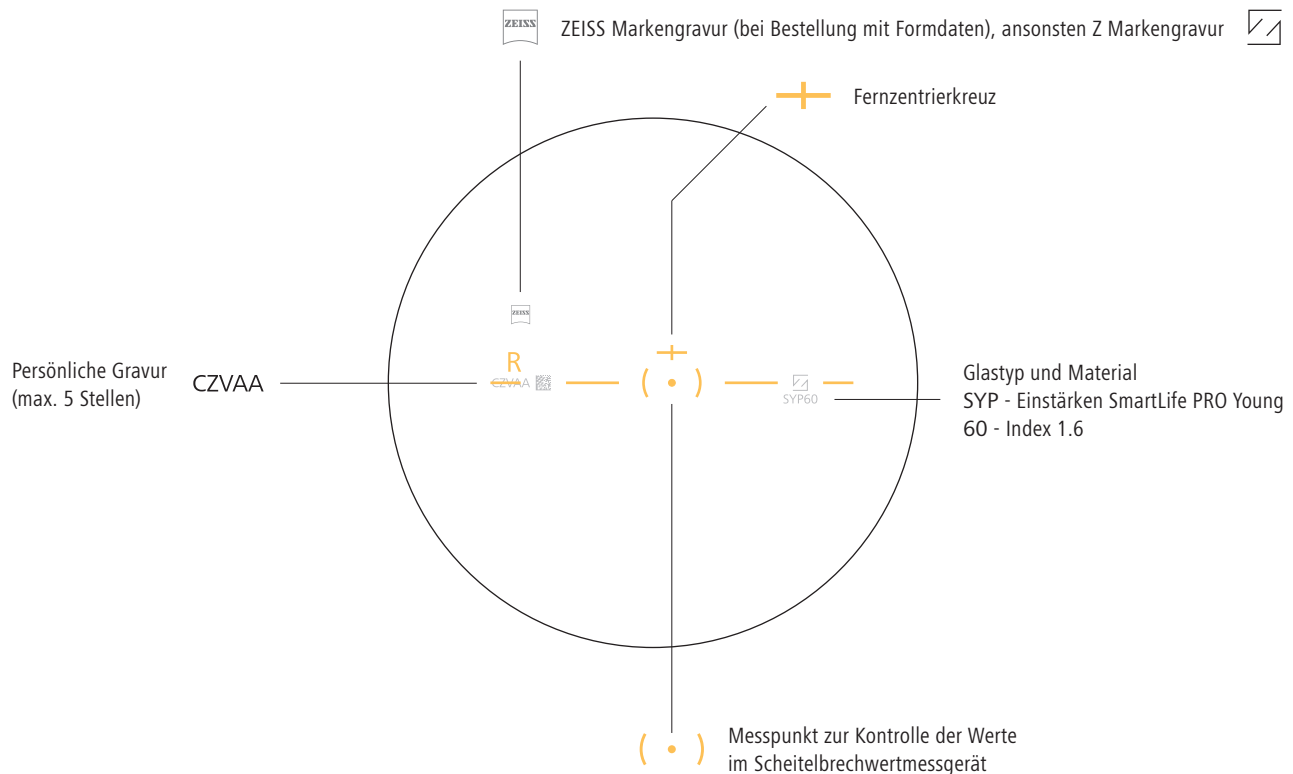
ZEISS

ZEISS Markengravur (bei Bestellung mit Formdaten), ansonsten Z Markengravur

Fernzentrierkreuz

ZEISS

R

Persönliche Gravur
(max. 5 Stellen)

CZVAA

CZVAA

SYP60

Glastyp und Material
SYP - Einstärken SmartLife PRO Young 60 - Index 1.6

Messpunkt zur Kontrolle der Werte im Scheitelbrechwertmessgerät